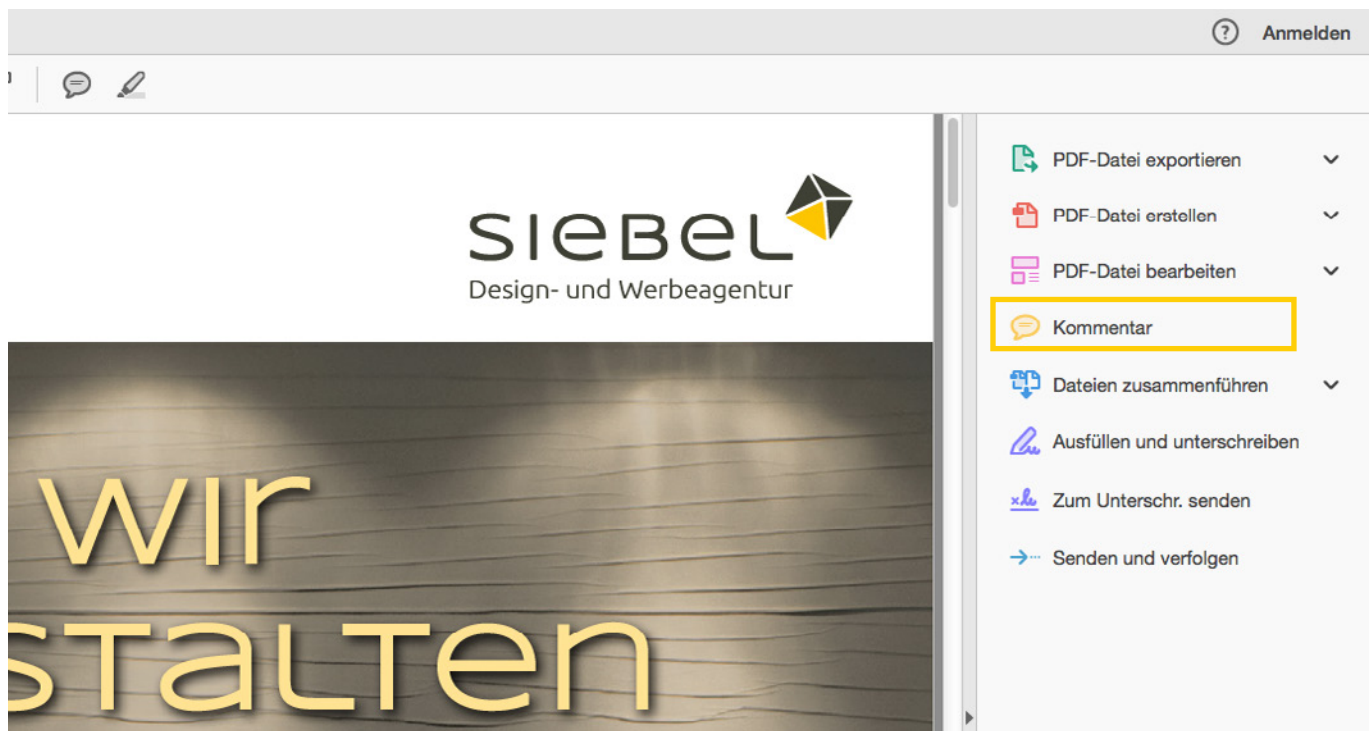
Anmelden

SIEBEL
Design- und Werbeagentur

wir
stalten

PDF-Datei exportieren
PDF-Datei erstellen
PDF-Datei bearbeiten
Kommentar
Dateien zusammenführen
Ausfüllen und unterschreiben
Zum Unterschr. senden
Senden und verfolgen